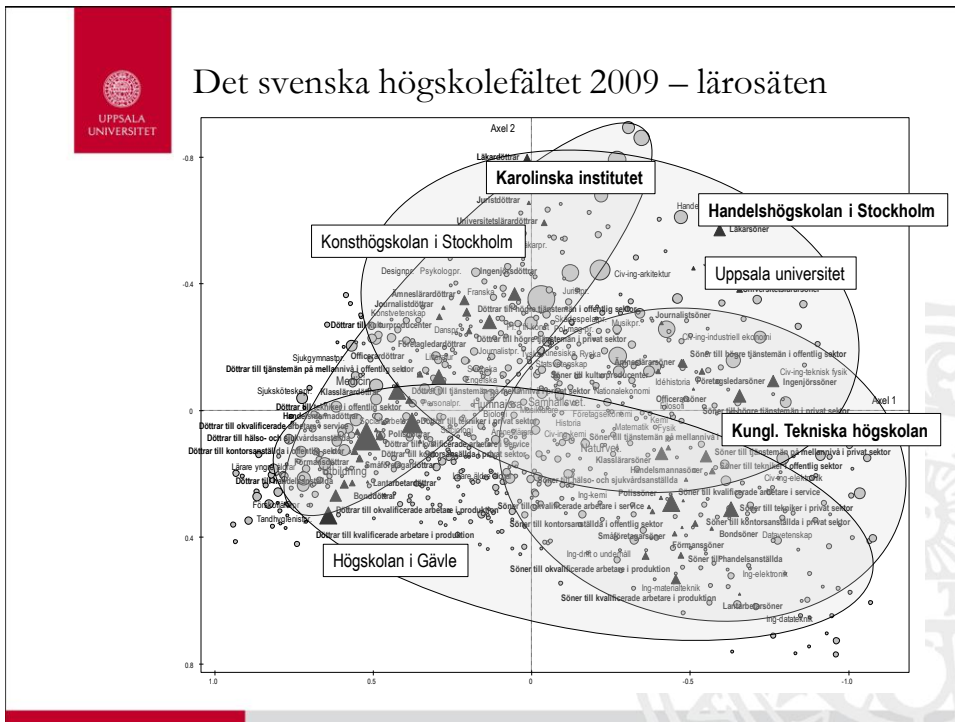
UPPSALA UNIVERSITET

Det svenska högskolefältet 2009 – lärosäten

Axel 2

-0.8

-0.4

0

0.4

0.8

1.0

0.5

0

-0.5

-1.0

Axel 1

Karolinska institutet

Handelshögskolan i Stockholm

Konsthögskolan i Stockholm

Uppsala universitet

Kungl. Tekniska högskolan

Högskolan i Gävle

Läkardöttrar

Juristdöttrar

Universitetslärardöttrar

Läkarsöner

Designpr.

Psykologpr.

Ingenjörsdöttrar

Civ-ing-arkitektur

Ämneslärardöttrar

Journalistdöttrar

Konstvetenskap

Döttrar till kulturproducenter

Döttrar till högre tjänstemän i offentlig sektor

Döttrar till högre tjänstemän i privat sektor

Journalistsöner

Civ-ing-industriell ekonomi

Sjukgymnastpr.

Officerardöttrar

Företagledardöttrar

Döttrar till tjänstemän på mellannivå i offentlig sektor

Söner till högre tjänstemän i offentlig sektor

Ämneslärarsöner

Företagsledarsöner

Ingenjörssöner

Civ-ing-teknisk fysik

Söner till kulturproducenter

Idéhistoria

Sjuksköterskepr.

Medicin

Klasslärardöttrar

Döttrar till tjänstemän på mellannivå i privat sektor

Döttrar till tekniker i offentlig sektor

Handelsmannadöttrar

Döttrar till okvalificerade arbetare i service

Döttrar till hälso- och sjukvårdsanställda

Döttrar till kontorsanställda i offentlig sektor

Officerarsöner

Söner till högre tjänstemän i privat sektor

Söner till tjänstemän på mellannivå i privat sektor

Söner till tekniker i offentlig sektor

Civ-ing-elektronik

Humaniora

Samhällsvet.

Naturvet.

Historia

Matematik

Fysik

Kemi

Lärare yngre åldrar

Förskollärare

Tandhygienist

Småföretagardöttrar

Lantarbetardöttrar

Bonddöttrar

Döttrar till okvalificerade arbetare i produktion

Döttrar till kvalificerade arbetare i produktion

Söner till hälso- och sjukvårdsanställda

Klasslärarsöner

Handelsmannasöner

Poliser

Söner till kvalificerade arbetare i service

Söner till okvalificerade arbetare i service

Söner till kontorsanställda i offentlig sektor

Söner till tekniker i privat sektor

Söner till kontorsanställda i privat sektor

Småföretagarsöner

Förmanssöner

Bondsöner

Datavetenskap

Ing-kemi

Ing-drift o underhåll

Söner till okvalificerade arbetare i produktion

Söner till handelsanställda

Ing-elektronik

Ing-materialteknik

Söner till kvalificerade arbetare i produktion

Lantarbetarsöner

Ing-datateknik